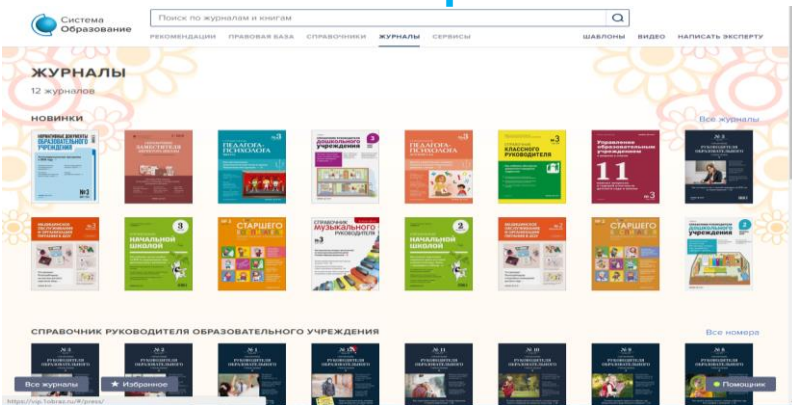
Система Образование

Поиск по журналам и книгам

РЕКОМЕНДАЦИИ ПРАВОВАЯ БАЗА СПРАВОЧНИКИ ЖУРНАЛЫ СЕРВИСЫ

ШАБЛОНЫ ВИДЕО НАПИСАТЬ ЭКСПЕРТУ

ЖУРНАЛЫ

12 журналов

НОВИНКИ

Все журналы

НОРМАТИВНЫЕ ДОКУМЕНТЫ ОБРАЗОВАТЕЛЬНОГО УЧРЕЖДЕНИЯ

№3

ЗАМЕСТИТЕЛЯ

ПЕДАГОГА-ПСИХОЛОГА

ДОШКОЛЬНОГО УЧРЕЖДЕНИЯ

ПЕДАГОГА-ПСИХОЛОГА

КЛАССНОГО РУКОВОДИТЕЛЯ

Управление образовательным учреждением

11

№3

№3

НАЧАЛЬНОЙ ШКОЛОЙ

СТАРШЕГО

СПРАВОЧНИК МУЗЫКАЛЬНОГО РУКОВОДИТЕЛЯ

НАЧАЛЬНОЙ ШКОЛОЙ

СТАРШЕГО

ДОШКОЛЬНОГО УЧРЕЖДЕНИЯ

СПРАВОЧНИК РУКОВОДИТЕЛЯ ОБРАЗОВАТЕЛЬНОГО УЧРЕЖДЕНИЯ

Все номера

РУКОВОДИТЕЛЯ ОБРАЗОВАТЕЛЬНОГО

РУКОВОДИТЕЛЯ ОБРАЗОВАТЕЛЬНОГО

РУКОВОДИТЕЛЯ ОБРАЗОВАТЕЛЬНОГО

РУКОВОДИТЕЛЯ ОБРАЗОВАТЕЛЬНОГО

РУКОВОДИТЕЛЯ ОБРАЗОВАТЕЛЬНОГО

РУКОВОДИТЕЛЯ ОБРАЗОВАТЕЛЬНОГО

РУКОВОДИТЕЛЯ ОБРАЗОВАТЕЛЬНОГО

Все журналы

Избранное

Помощник

https://vip.1obraz.ru/#/press/